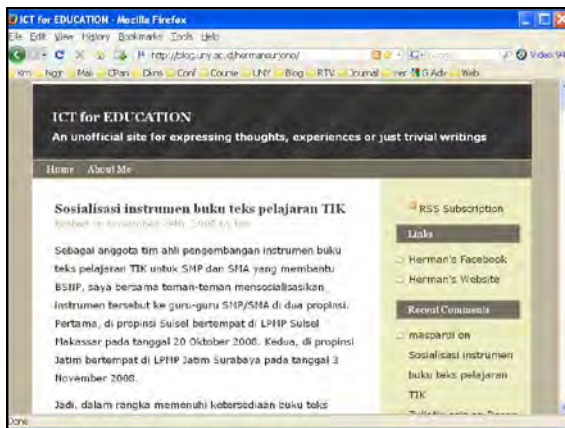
ICT for EDUCATION - Mozilla Firefox

File Edit View History Bookmarks Tools Help

http://blog.uny.ac.id/hermansurjono/

Video 9

Km Ngtr Mail CPan Dikns Conf Course UNY Blog RTV Journal mer G Adv Web

ICT for EDUCATION

An unofficial site for expressing thoughts, experiences or just trivial writings

Home About Me

Sosialisasi instrumen buku teks pelajaran TIK

Posted on November 18th, 2008 by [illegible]

Sebagai anggota tim ahli pengembangan instrumen buku teks pelajaran TIK untuk SMP dan SMA yang membantu BSNP, saya bersama teman-teman mensosialisasikan instrumen tersebut ke guru-guru SMP/SMA di dua propinsi. Pertama, di propinsi Sulsel bertempat di LPMP Sulsel Makassar pada tanggal 20 Oktober 2008. Kedua, di propinsi Jatim bertempat di LPMP Jatim Surabaya pada tanggal 3 November 2008.

Jadi, dalam rangka memenuhi ketersediaan buku teks

RSS Subscription

Links

Herman's Facebook

Herman's Website

Recent Comments

maspardi on Sosialisasi instrumen buku teks pelajaran TIK

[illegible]

Done